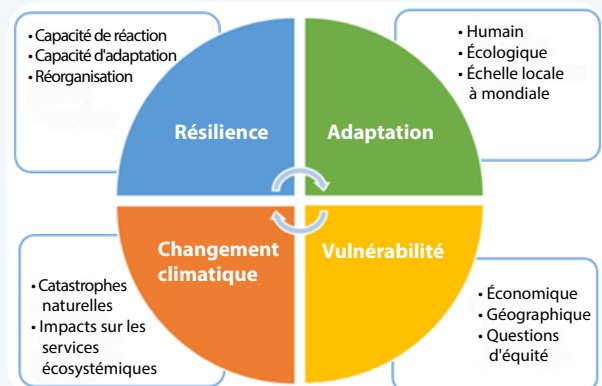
• Capacité de réaction
• Capacité d'adaptation
• Réorganisation

• Humain
• Écologique
• Échelle locale à mondiale

Résilience

Adaptation

Changement climatique

Vulnérabilité

• Catastrophes naturelles
• Impacts sur les services écosystémiques

• Économique
• Géographique
• Questions d'équité